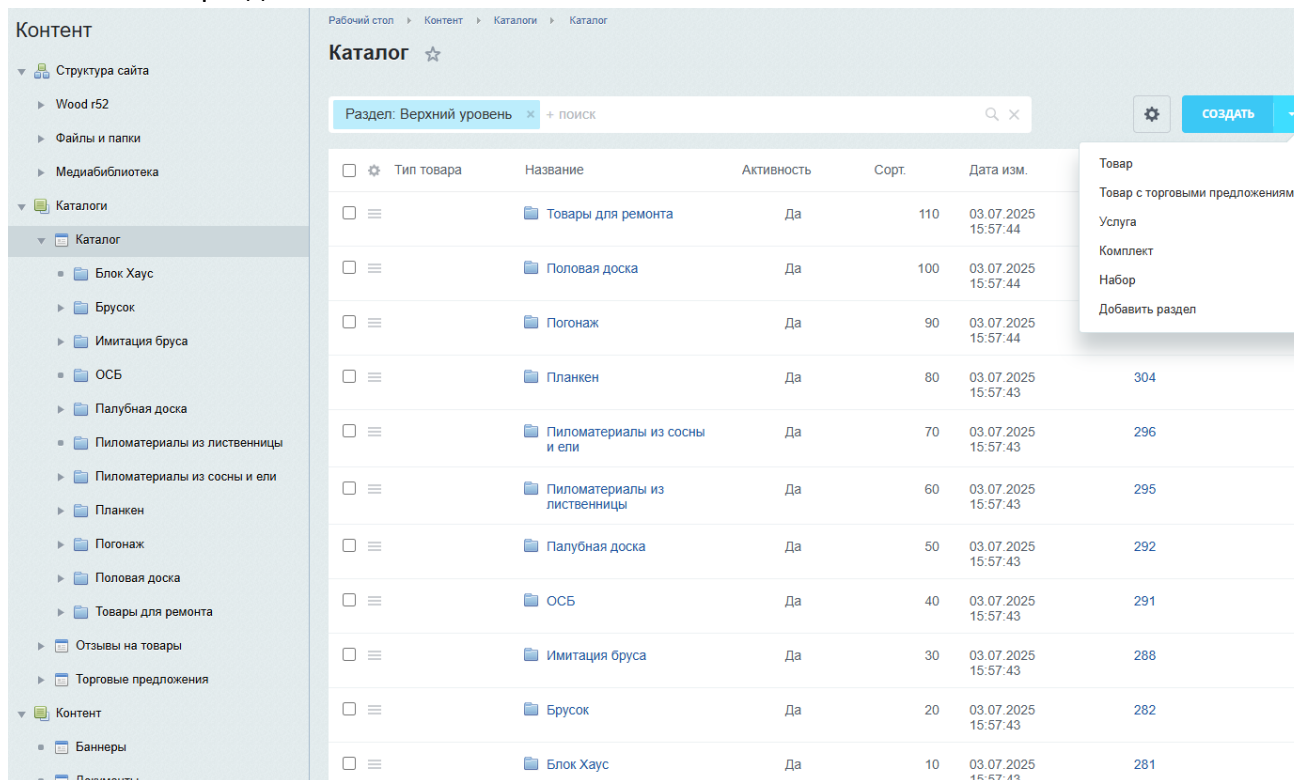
Контент

Структура сайта
Wood r52
Файлы и папки
Медиабиблиотека
Каталоги
Каталог
Блок Хаус
Брусок
Имитация бруса
ОСБ
Палубная доска
Пиломатериалы из лиственницы
Пиломатериалы из сосны и ели
Планкен
Погонаж
Половая доска
Товары для ремонта
Отзывы на товары
Торговые предложения
Контент
Баннеры

Рабочий стол › Контент › Каталоги › Каталог

Каталог ☆

Раздел: Верхний уровень × + поиск

СОЗДАТЬ

Товар
Товар с торговыми предложениям
Услуга
Комплект
Набор
Добавить раздел

| Тип товара | Название | Активность | Сорт. | Дата изм. | |
|---|---|---|---|---|---|
| | Товары для ремонта | Да | 110 | 03.07.2025 15:57:44 | |
| | Половая доска | Да | 100 | 03.07.2025 15:57:44 | |
| | Погонаж | Да | 90 | 03.07.2025 15:57:44 | |
| | Планкен | Да | 80 | 03.07.2025 15:57:43 | 304 |
| | Пиломатериалы из сосны и ели | Да | 70 | 03.07.2025 15:57:43 | 296 |
| | Пиломатериалы из лиственницы | Да | 60 | 03.07.2025 15:57:43 | 295 |
| | Палубная доска | Да | 50 | 03.07.2025 15:57:43 | 292 |
| | ОСБ | Да | 40 | 03.07.2025 15:57:43 | 291 |
| | Имитация бруса | Да | 30 | 03.07.2025 15:57:43 | 288 |
| | Брусок | Да | 20 | 03.07.2025 15:57:43 | 282 |
| | Блок Хаус | Да | 10 | 03.07.2025 15:57:43 | 281 |